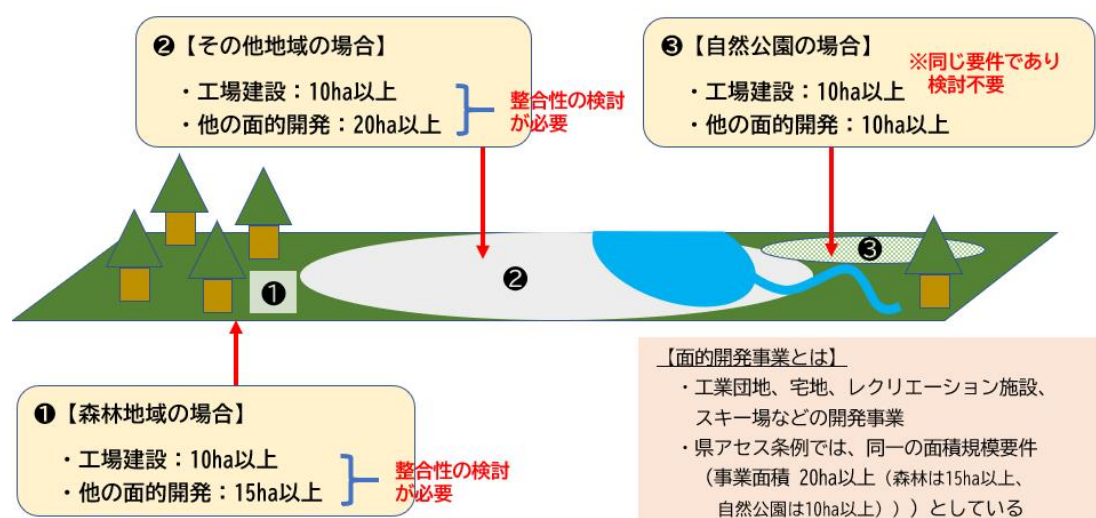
❷【その他地域の場合】

・工場建設：10ha以上
・他の面的開発：20ha以上

整合性の検討が必要

❸【自然公園の場合】

※同じ要件であり検討不要

・工場建設：10ha以上
・他の面的開発：10ha以上

❶

❷

❸

【面的開発事業とは】
・工業団地、宅地、レクリエーション施設、スキー場などの開発事業
・県アセス条例では、同一の面積規模要件（事業面積 20ha以上（森林は15ha以上、自然公園は10ha以上）））としている

❶【森林地域の場合】

・工場建設：10ha以上
・他の面的開発：15ha以上

整合性の検討が必要